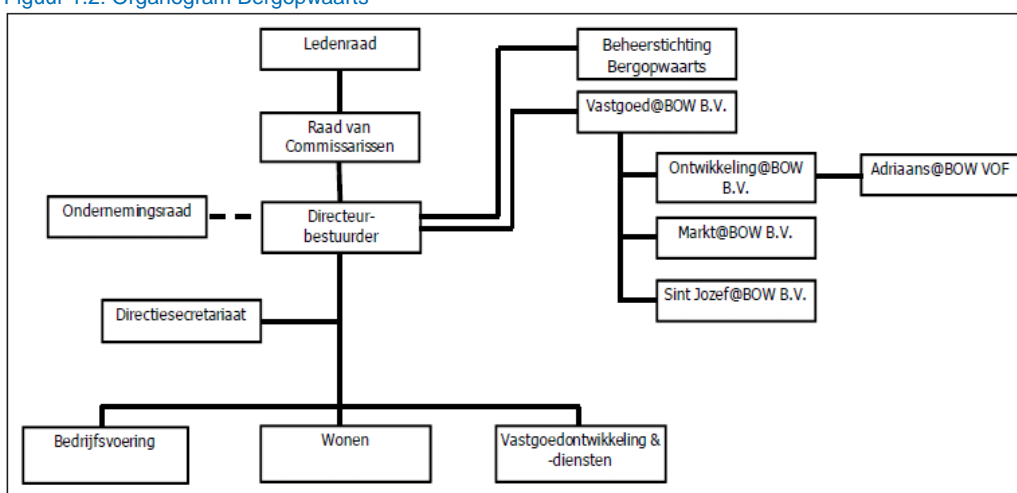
Figuur 1.2: Organogram Bergopwaarts

Ledenraad

Raad van Commissarissen

Ondernemingsraad

Directeur-bestuurder

Directiesecretariaat

Beheerstichting Bergopwaarts

Vastgoed@BOW B.V.

Ontwikkeling@BOW B.V.

Adriaans@BOW VOF

Markt@BOW B.V.

Sint Jozef@BOW B.V.

Bedrijfsvoering

Wonen

Vastgoedontwikkeling & -diensten